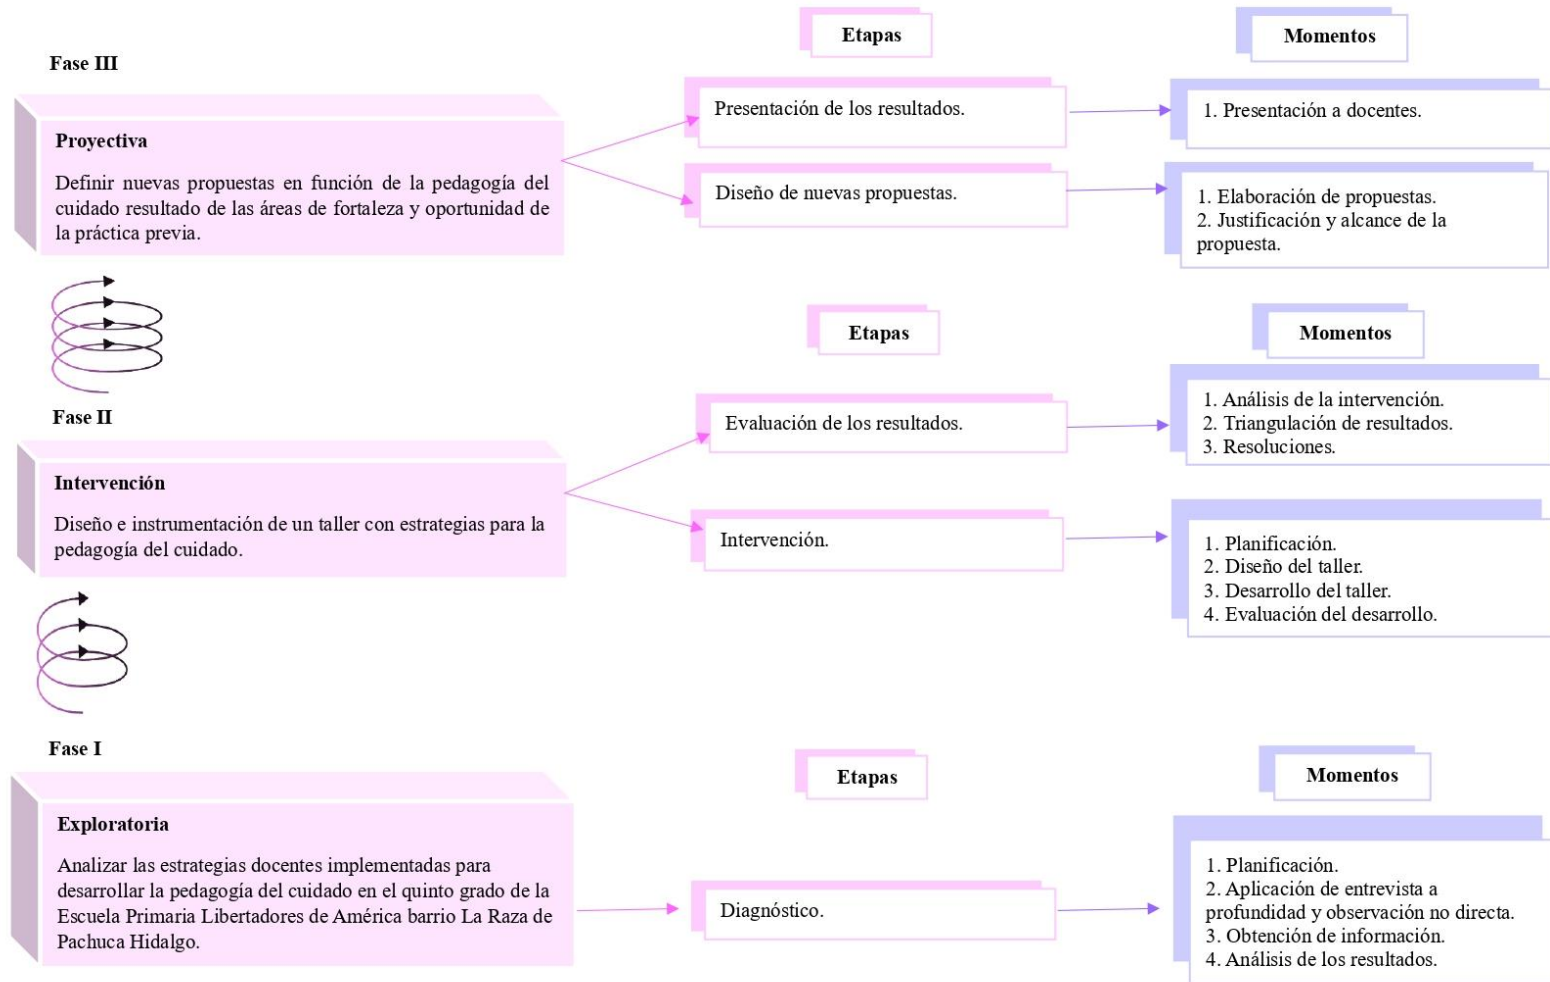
Fase III

Proyectiva

Definir nuevas propuestas en función de la pedagogía del cuidado resultado de las áreas de fortaleza y oportunidad de la práctica previa.

Etapas

Presentación de los resultados.

Diseño de nuevas propuestas.

Momentos

1. Presentación a docentes.

1. Elaboración de propuestas.
2. Justificación y alcance de la propuesta.

Fase II

Intervención

Diseño e instrumentación de un taller con estrategias para la pedagogía del cuidado.

Etapas

Evaluación de los resultados.

Intervención.

Momentos

1. Análisis de la intervención.
2. Triangulación de resultados.
3. Resoluciones.

1. Planificación.
2. Diseño del taller.
3. Desarrollo del taller.
4. Evaluación del desarrollo.

Fase I

Exploratoria

Analizar las estrategias docentes implementadas para desarrollar la pedagogía del cuidado en el quinto grado de la Escuela Primaria Libertadores de América barrio La Raza de Pachuca Hidalgo.

Etapas

Diagnóstico.

Momentos

1. Planificación.
2. Aplicación de entrevista a profundidad y observación no directa.
3. Obtención de información.
4. Análisis de los resultados.